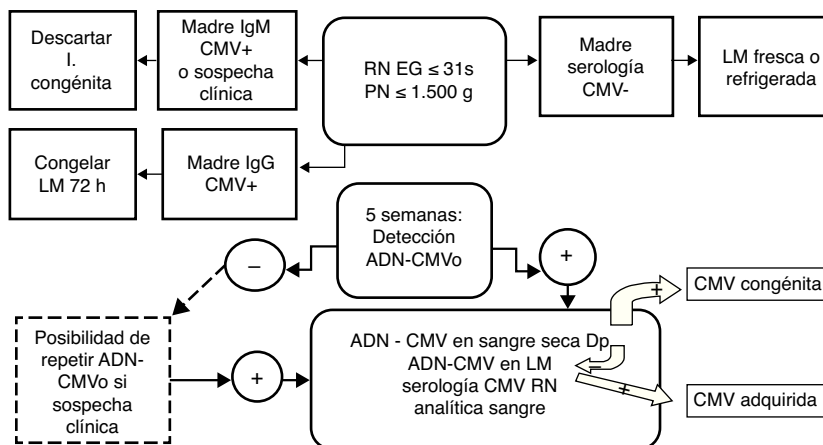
Descartar I. congénita

Madre IgM CMV+ o sospecha clínica

RN EG ≤ 31s PN ≤ 1.500 g

Madre serología CMV-

LM fresca o refrigerada

Congelar LM 72 h

Madre IgG CMV+

5 semanas: Detección ADN-CMVo

–

+

CMV congénita

+

Posibilidad de repetir ADN-CMVo si sospecha clínica

+

ADN - CMV en sangre seca Dp ADN-CMV en LM serología CMV RN analítica sangre

+

CMV adquirida